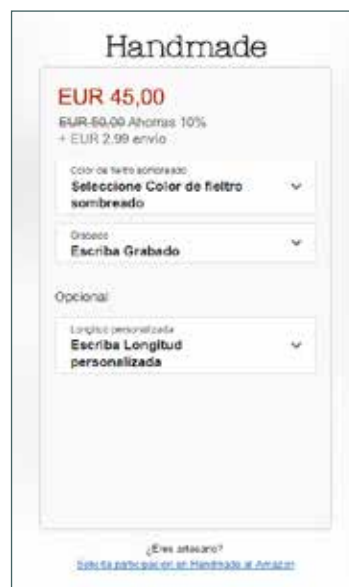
Handmade

EUR 45,00

EUR 50,00 Ahorras 10%
+ EUR 2,99 envío

Color de fieltro sombreado
Seleccione Color de fieltro sombreado

Grabado
Escriba Grabado

Opcional

Longitud personalizada
Escriba Longitud personalizada

¿Eres artesano?
Solicita participar en Handmade at Amazon